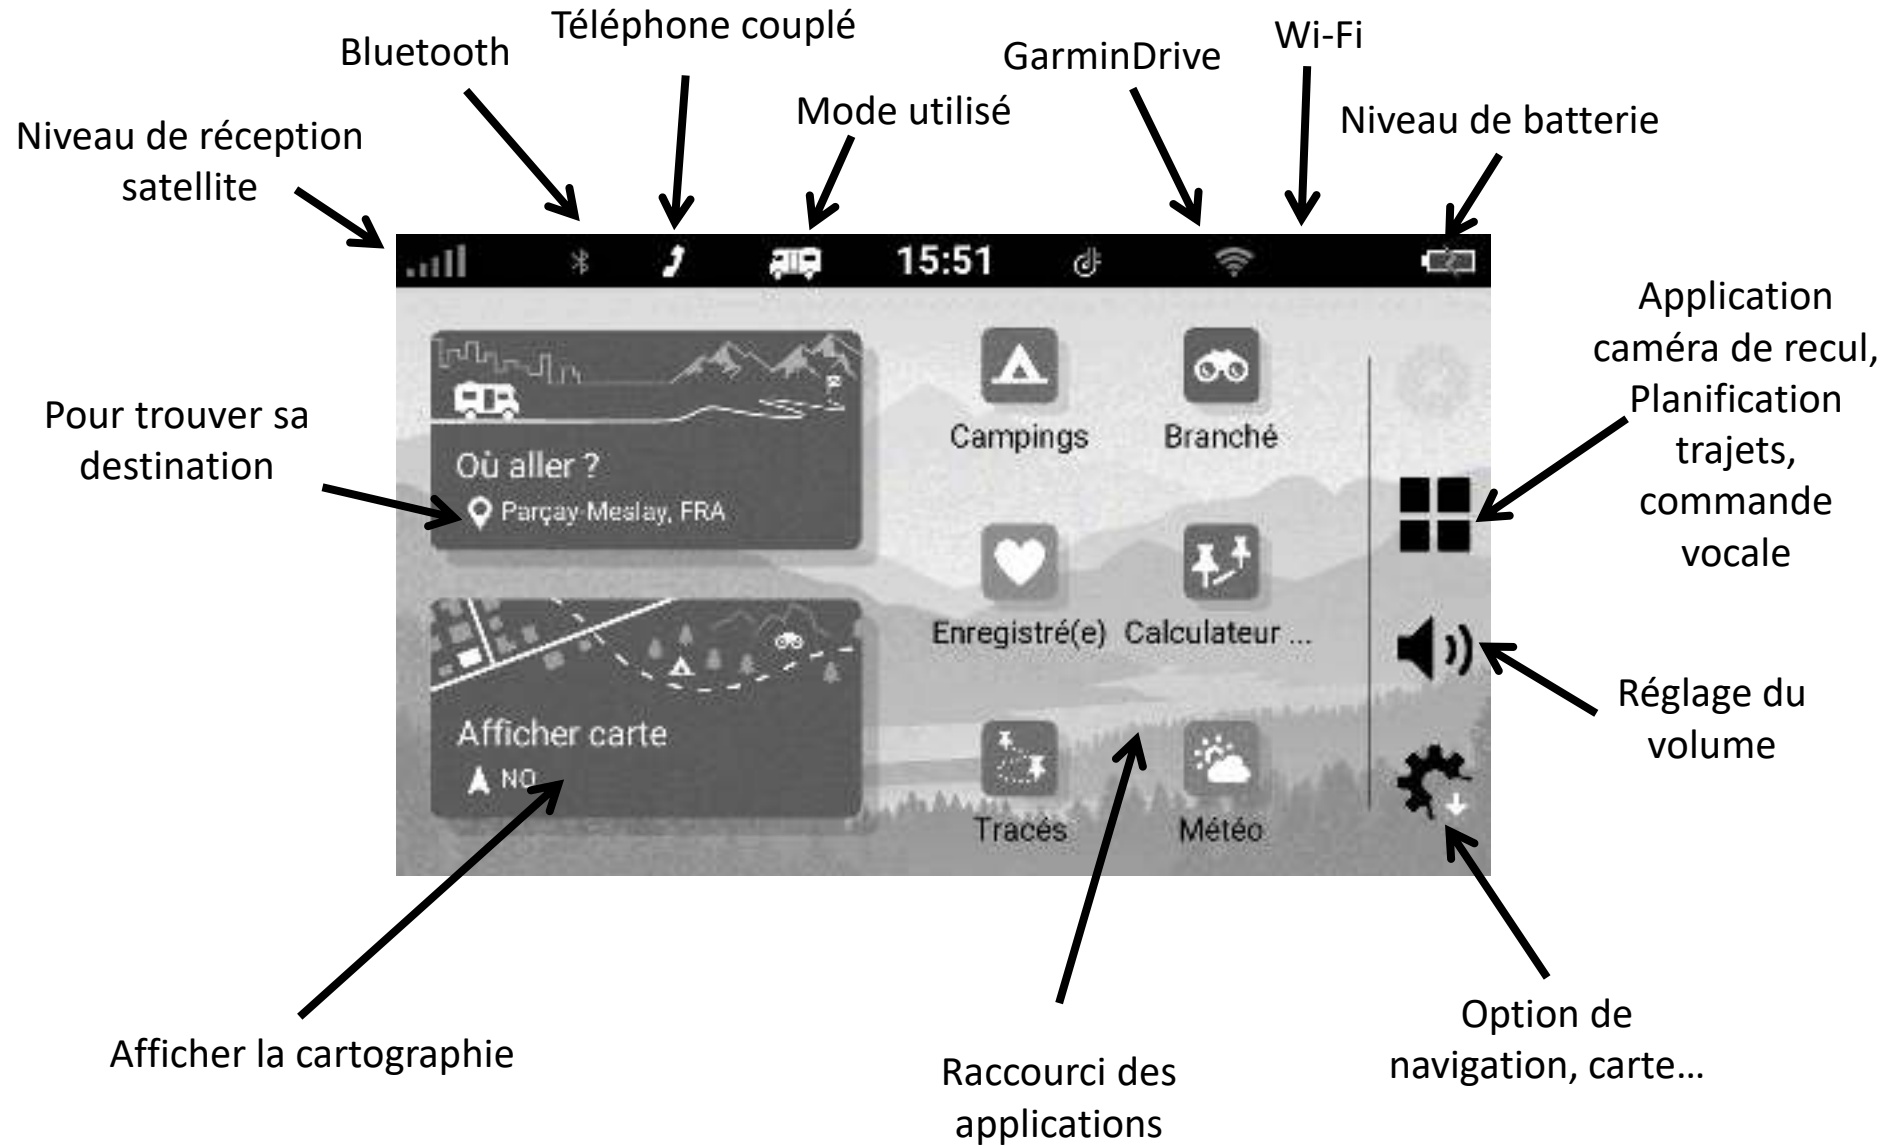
Téléphone couplé

Bluetooth

GarminDrive

Wi-Fi

Mode utilisé

Niveau de batterie

Niveau de réception satellite

15:51

Application caméra de recul, Planification trajets, commande vocale

Pour trouver sa destination

Où aller ?

Parçay-Meslay, FRA

Campings

Branché

Enregistré(e)

Calculateur ...

Afficher carte

NO

Tracés

Météo

Réglage du volume

Afficher la cartographie

Raccourci des applications

Option de navigation, carte…